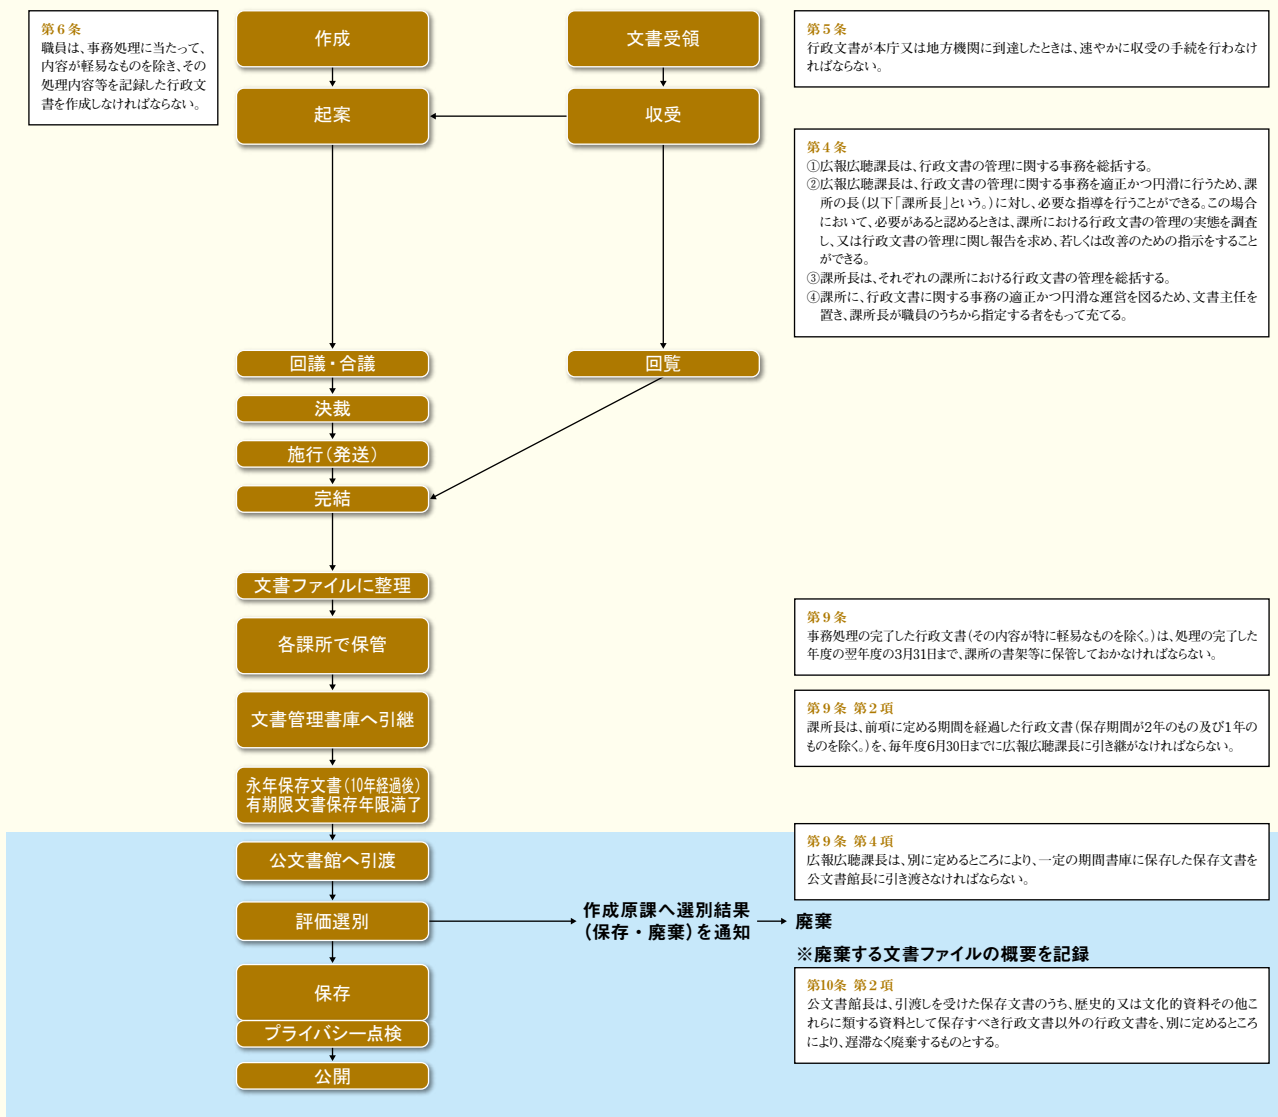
第６条
職員は、事務処理に当たって、内容が軽易なものを除き、その処理内容等を記録した行政文書を作成しなければならない。

作成

文書受領

第５条
行政文書が本庁又は地方機関に到達したときは、速やかに収受の手続を行わなければならない。

起案

収受

第４条
①広報広聴課長は、行政文書の管理に関する事務を総括する。
②広報広聴課長は、行政文書の管理に関する事務を適正かつ円滑に行うため、課所の長（以下「課所長」という。）に対し、必要な指導を行うことができる。この場合において、必要があると認めるときは、課所における行政文書の管理の実態を調査し、又は行政文書の管理に関し報告を求め、若しくは改善のための指示をすることができる。
③課所長は、それぞれの課所における行政文書の管理を総括する。
④課所に、行政文書に関する事務の適正かつ円滑な運営を図るため、文書主任を置き、課所長が職員のうちから指定する者をもって充てる。

回議・合議

回覧

決裁

施行（発送）

完結

文書ファイルに整理

各課所で保管

第９条
事務処理の完了した行政文書（その内容が特に軽易なものを除く。）は、処理の完了した年度の翌年度の3月31日まで、課所の書架等に保管しておかなければならない。

文書管理書庫へ引継

第９条 第２項
課所長は、前項に定める期間を経過した行政文書（保存期間が2年のもの及び1年のものを除く。）を、毎年度6月30日までに広報広聴課長に引き継がなければならない。

永年保存文書（10年経過後）
有期限文書保存年限満了

公文書館へ引渡

第９条 第４項
広報広聴課長は、別に定めるところにより、一定の期間書庫に保存した保存文書を公文書館長に引き渡さなければならない。

評価選別

作成原課へ選別結果
（保存・廃棄）を通知

廃棄

※廃棄する文書ファイルの概要を記録

第10条 第２項
公文書館長は、引渡しを受けた保存文書のうち、歴史的又は文化的資料その他これらに類する資料として保存すべき行政文書以外の行政文書を、別に定めるところにより、遅滞なく廃棄するものとする。

保存

プライバシー点検

公開